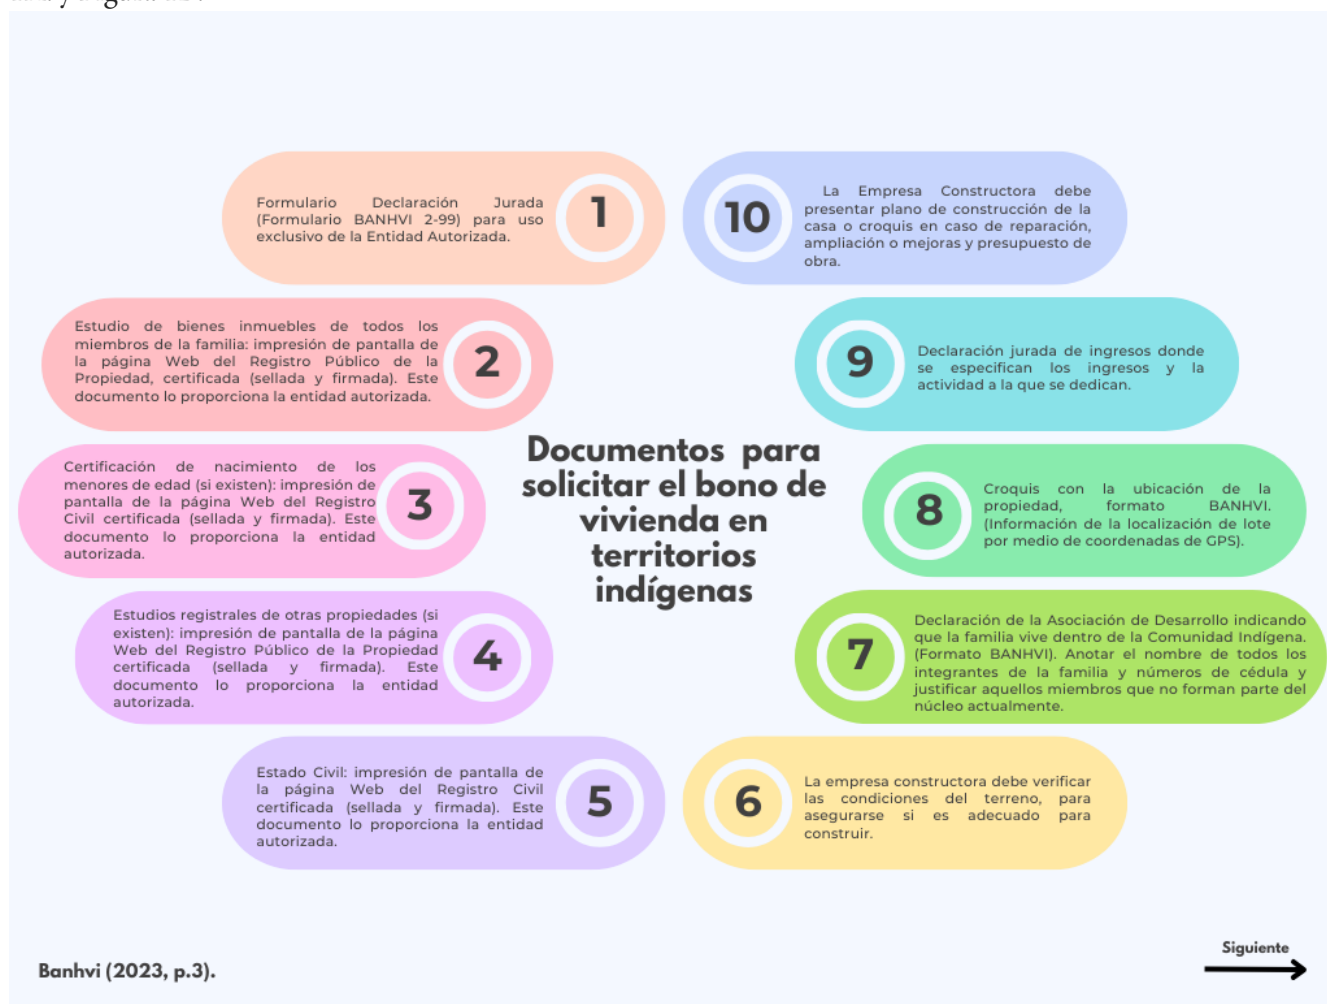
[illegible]

Documentos para solicitar el bono de vivienda en territorios indígenas

1
Formulario Declaración Jurada (Formulario BANHVI 2-99) para uso exclusivo de la Entidad Autorizada.

2
Estudio de bienes inmuebles de todos los miembros de la familia: impresión de pantalla de la página Web del Registro Público de la Propiedad, certificada (sellada y firmada). Este documento lo proporciona la entidad autorizada.

3
Certificación de nacimiento de los menores de edad (si existen): impresión de pantalla de la página Web del Registro Civil certificada (sellada y firmada). Este documento lo proporciona la entidad autorizada.

4
Estudios registrales de otras propiedades (si existen): impresión de pantalla de la página Web del Registro Público de la Propiedad certificada (sellada y firmada). Este documento lo proporciona la entidad autorizada.

5
Estado Civil: impresión de pantalla de la página Web del Registro Civil certificada (sellada y firmada). Este documento lo proporciona la entidad autorizada.

10
La Empresa Constructora debe presentar plano de construcción de la casa o croquis en caso de reparación, ampliación o mejoras y presupuesto de obra.

9
Declaración jurada de ingresos donde se especifican los ingresos y la actividad a la que se dedican.

8
Croquis con la ubicación de la propiedad, formato BANHVI. (Información de la localización de lote por medio de coordenadas de GPS).

7
Declaración de la Asociación de Desarrollo indicando que la familia vive dentro de la Comunidad Indígena. (Formato BANHVI). Anotar el nombre de todos los integrantes de la familia y números de cédula y justificar aquellos miembros que no forman parte del núcleo actualmente.

6
La empresa constructora debe verificar las condiciones del terreno, para asegurarse si es adecuado para construir.

Banhvi (2023, p.3).

Siguiente